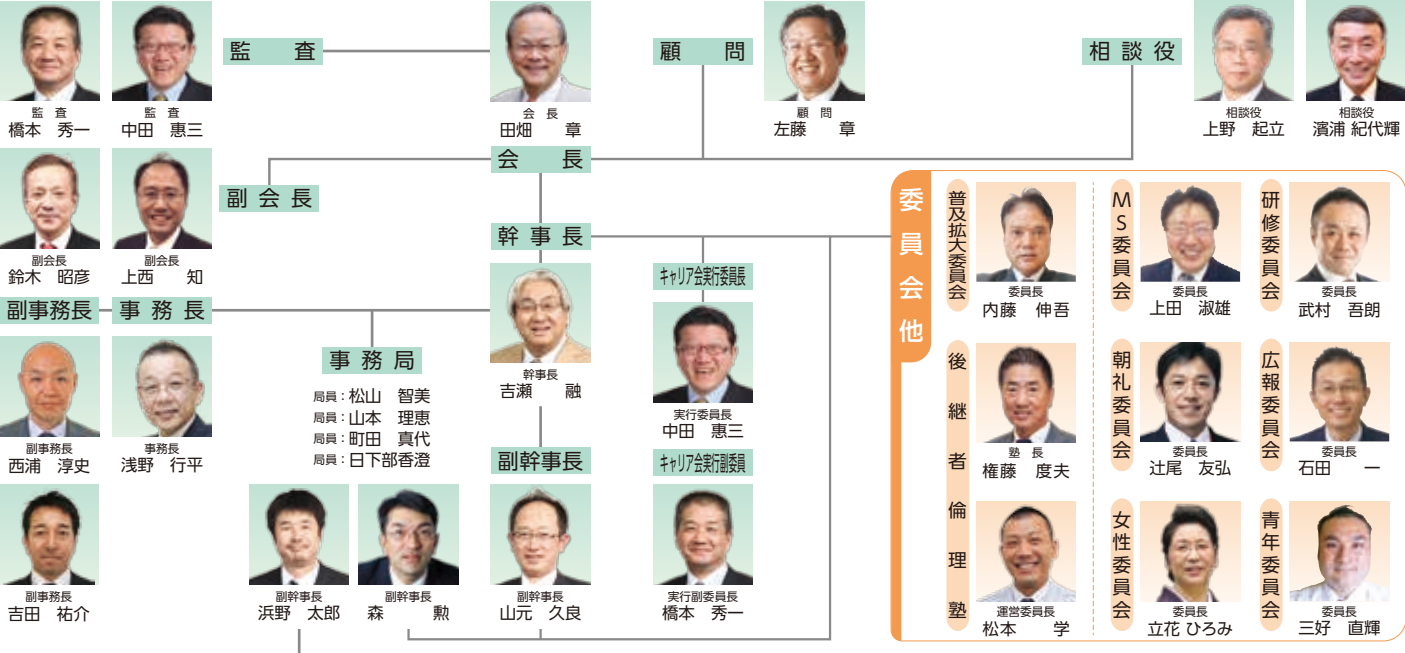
監査
橋本　秀一

監査
中田　恵三

監　査

会長
田畑　章

顧　問

顧問
左藤　章

相談役

相談役
上野　起立

相談役
濱浦 紀代輝

会　長

副会長

副会長
鈴木　昭彦

副会長
上西　知

幹事長

キャリア会実行委員長

委員会他

普及拡大委員会
委員長
内藤　伸吾

MS委員会
委員長
上田　淑雄

研修委員会
委員長
武村　吾朗

副事務長

事務長

事務局

局員：松山　智美
局員：山本　理恵
局員：町田　真代
局員：日下部香澄

幹事長
吉瀬　融

実行委員長
中田　恵三

後継者倫理塾
塾長
権藤　度夫

朝礼委員会
委員長
辻尾　友弘

広報委員会
委員長
石田　一

副事務長
西浦　淳史

事務長
浅野　行平

副幹事長

キャリア会実行副委員

副事務長
吉田　祐介

副幹事長
浜野　太郎

副幹事長
森　勲

副幹事長
山元　久良

実行副委員長
橋本　秀一

運営委員長
松本　学

女性委員会
委員長
立花 ひろみ

青年委員会
委員長
三好　直輝